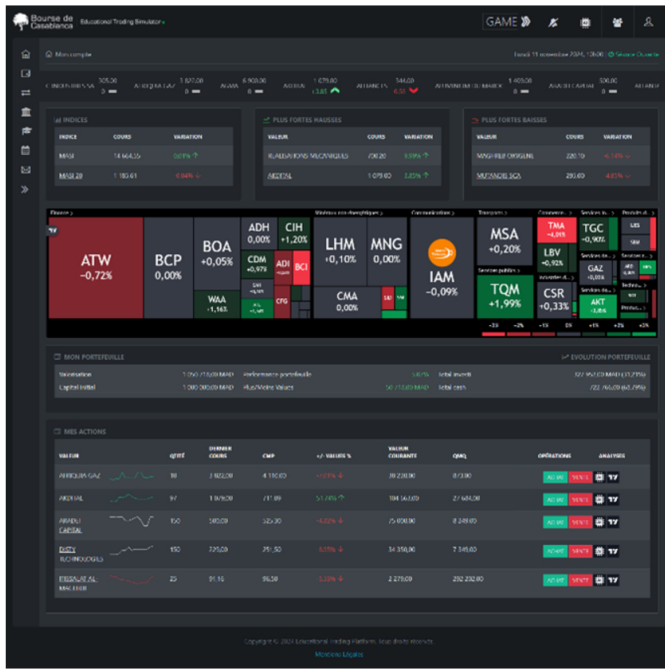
Bourse de Casablanca Educational Trading Simulator

GAME

Mon compte

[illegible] novembre 2024, 10h00 Séance Ouverte

| INDICES | | |
|---|---|---|
| INDICE | COURS | VARIATION |
| MASI | 14 664,15 | 0,01% |
| MASI 20 | 1 183,61 | -0,64% |

| PLUS FORTES HAUSSES | | |
|---|---|---|
| VALEUR | COURS | VARIATION |
| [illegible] | 200,20 | 6,58% |
| AKDITAL | 1 079,00 | 3,65% |

| PLUS FORTES BAISSES | | |
|---|---|---|
| VALEUR | COURS | VARIATION |
| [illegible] | 220,10 | -7,15% |
| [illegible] | 290,60 | -4,15% |

Finance
ATW -0,72%
BCP 0,00%
BOA +0,05%
ADH 0,00%
CIH +1,20%
CDM +0,97%
ADI
BCI
WAA -1,16%
CFG

LHM +0,10%
MNG 0,00%
CMA 0,00%

Communication
IAM -0,09%

Transports
MSA +0,20%
TQM +1,99%

TMA
LBV +0,92%
CSR +0,33%
TGC -0,90%
GAZ
AKT +4,16%

-3% -2% -1% 0% +1% +2% +3%

MON PORTEFEUILLE
Valorisation | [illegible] MAD | Performance portefeuille | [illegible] | Total investi | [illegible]
Capital initial | 1 000 000,00 MAD | Plus/Moins Values | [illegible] MAD | Total cash | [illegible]

EVOLUTION PORTEFEUILLE

MES ACTIONS

| VALEUR | | QTÉ | DERNIER COURS | CMP | +/- VALUE % | VALEUR COURANTE | QMQ | OPÉRATIONS | ANALYSES |
|---|---|---|---|---|---|---|---|---|---|
| AFRIQUIA GAZ | | 10 | 3 922,00 | 4 110,00 | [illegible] | 39 220,00 | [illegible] | ACHAT VENDRE | |
| AKDITAL | | 97 | 1 079,00 | 711,89 | 51,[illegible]% | 104 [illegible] | 27 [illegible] | ACHAT VENDRE | |
| ARADEI CAPITAL | | 150 | 340,00 | 325,00 | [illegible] | 75 000,00 | 8 249,00 | ACHAT VENDRE | |
| DISTY TECHNOLOGIES | | 150 | 229,00 | 251,50 | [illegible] | 34 350,00 | 7 345,60 | ACHAT VENDRE | |
| ESSALAF AL MAGHRIB | | 25 | 91,15 | 96,50 | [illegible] | 2 279,00 | 292 232,00 | ACHAT VENDRE | |

Copyright © 2024 Educational Trading Platform. Tous droits réservés.
Mentions Légales